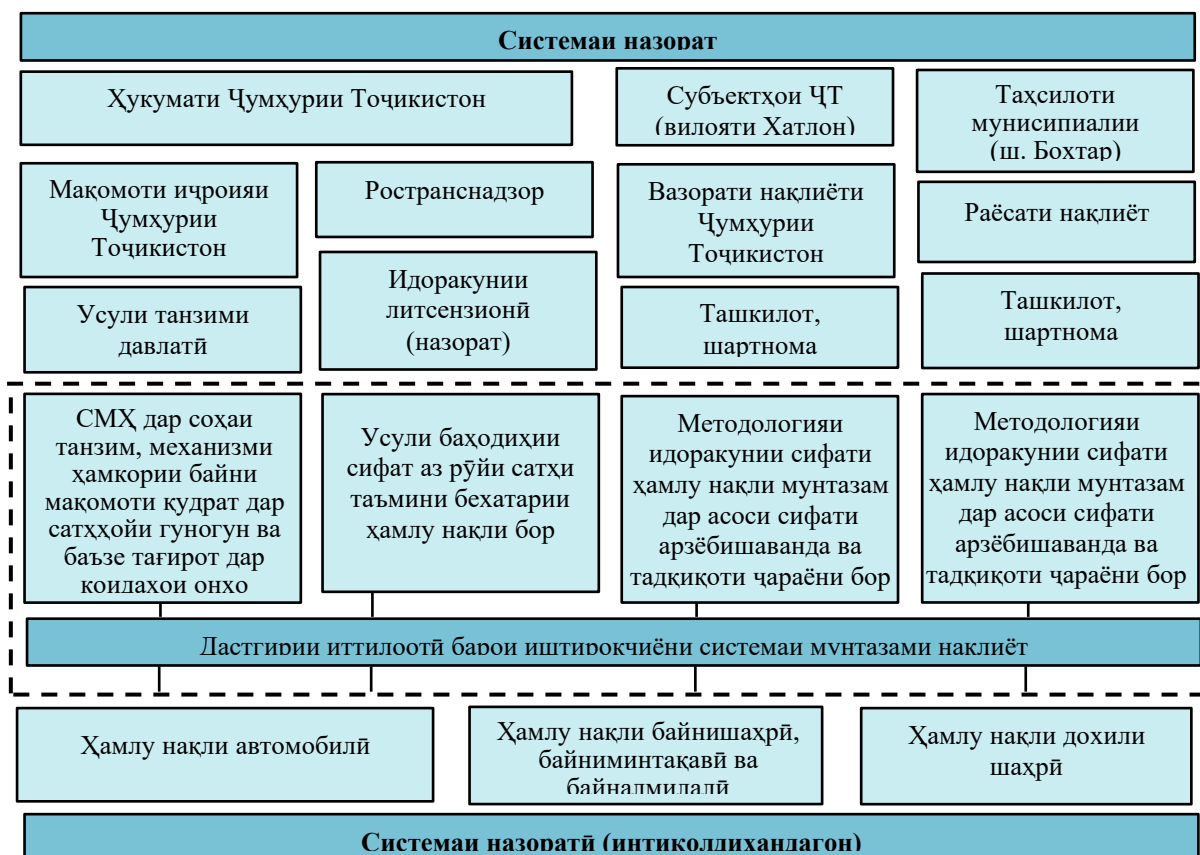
Системаи назорат

Ҳукумати Ҷумҳурии Тоҷикистон

Субъектҳои ҶТ (вилояти Хатлон)

Таҳсилоти мунисипиалии (ш. Бохтар)

Мақомоти иҷроияи Ҷумҳурии Тоҷикистон

Ространснадзор

Вазорати нақлиёти Ҷумҳурии Тоҷикистон

Раёсати нақлиёт

Усули танзими давлатӣ

Идоракунии литсензионӣ (назорат)

Ташкилот, шартнома

Ташкилот, шартнома

СМҲ дар соҳаи танзим, механизми ҳамкории байни мақомоти қудрат дар сатҳҳои гуногун ва баъзе тағирот дар қоидаҳои онҳо

Усули баҳодиҳии сифат аз рӯйи сатҳи таъмини бехатарии ҳамлу нақли бор

Методологияи идоракунии сифати ҳамлу нақли мунтазам дар асоси сифати арзёбишаванда ва тадқиқоти чараёни бор

Методологияи идоракунии сифати ҳамлу нақли мунтазам дар асоси сифати арзёбишаванда ва тадқиқоти чараёни бор

Дастгирии иттилоотӣ барои иштирокчиёни системаи мунтазами нақлиёт

Ҳамлу нақли автомобилӣ

Ҳамлу нақли байнишаҳрӣ, байниминтақавӣ ва байналмилалӣ

Ҳамлу нақли дохили шаҳрӣ

Системаи назоратӣ (интиқолдиҳандагон)